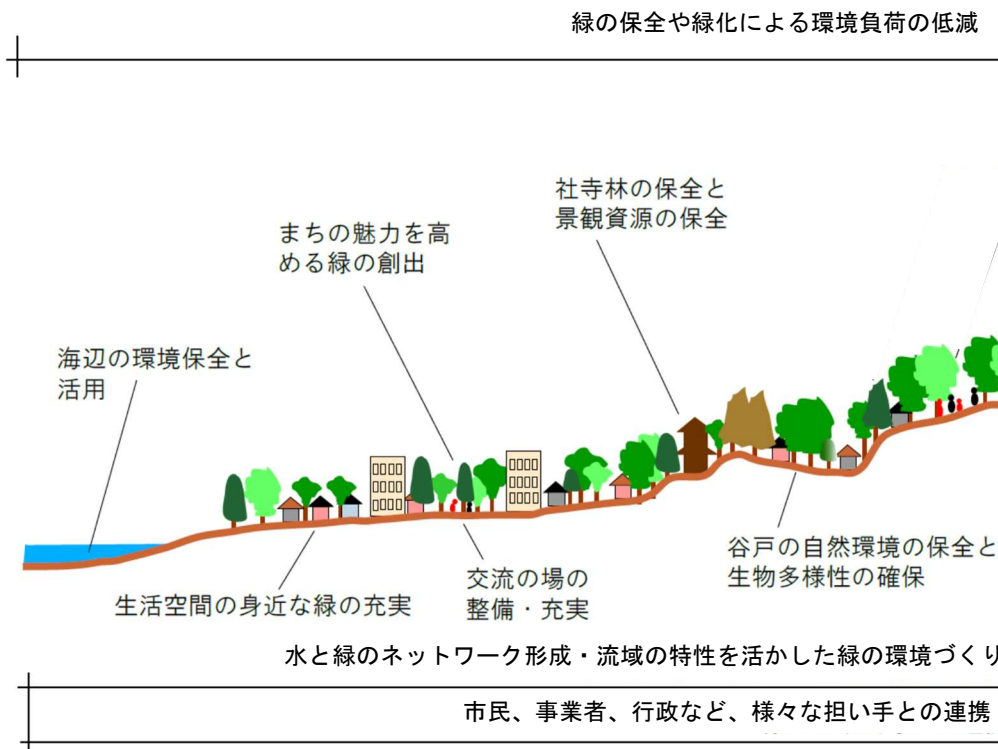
緑の保全や緑化による環境負荷の低減

社寺林の保全と
景観資源の保全

まちの魅力を高
める緑の創出

海辺の環境保全と
活用

谷戸の自然環境の保全と
生物多様性の確保

交流の場の
整備・充実

生活空間の身近な緑の充実

水と緑のネットワーク形成・流域の特性を活かした緑の環境づくり

市民、事業者、行政など、様々な担い手との連携